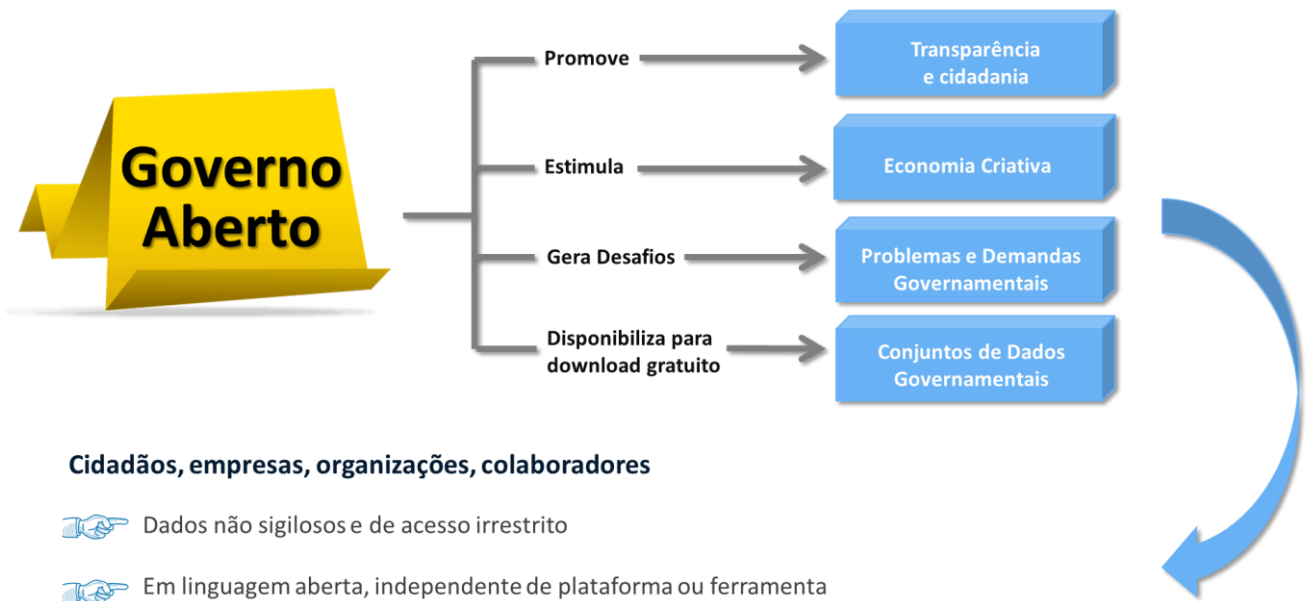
Governo Aberto

Promove

Transparência e cidadania

Estimula

Economia Criativa

Gera Desafios

Problemas e Demandas Governamentais

Disponibiliza para download gratuito

Conjuntos de Dados Governamentais

Cidadãos, empresas, organizações, colaboradores

Dados não sigilosos e de acesso irrestrito

Em linguagem aberta, independente de plataforma ou ferramenta